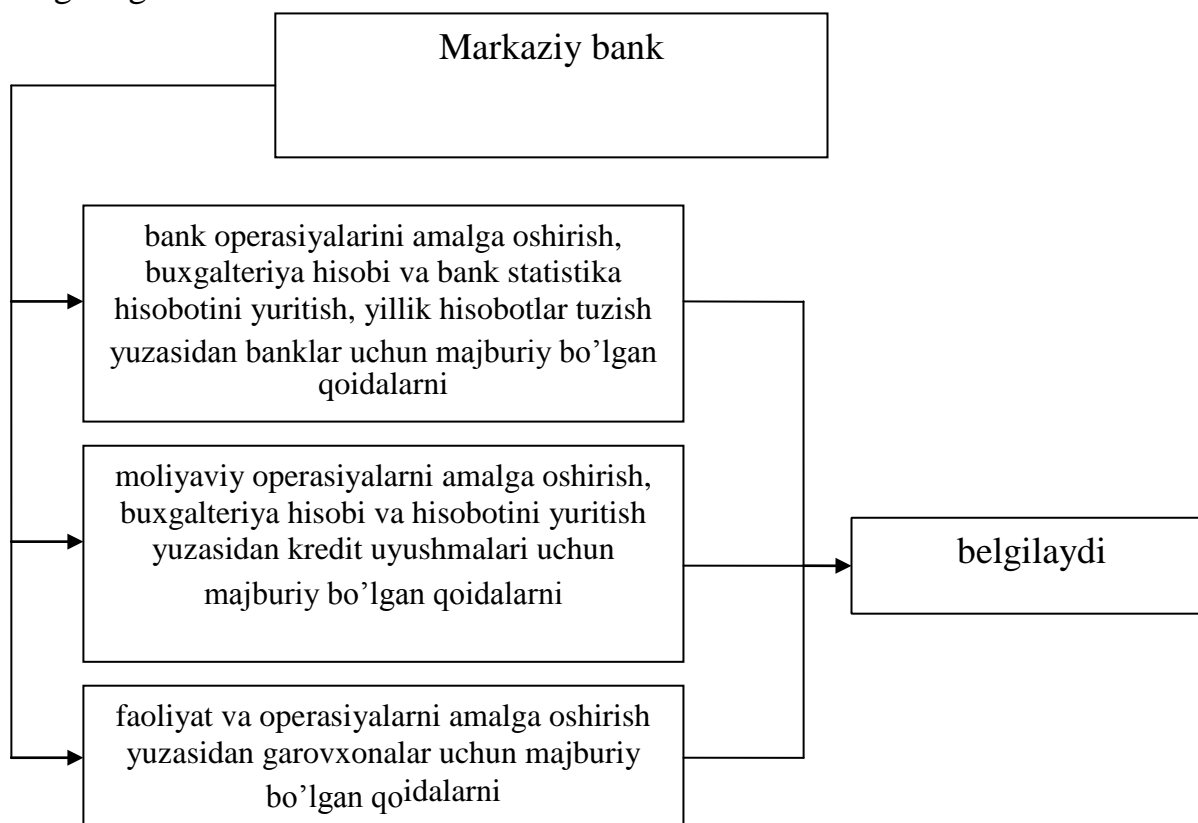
Markaziy bank

bank operasiyalarini amalga oshirish, buxgalteriya hisobi va bank statistika hisobotini yuritish, yillik hisobotlar tuzish yuzasidan banklar uchun majburiy bo'lgan qoidalarni

moliyaviy operasiyalarni amalga oshirish, buxgalteriya hisobi va hisobotini yuritish yuzasidan kredit uyushmalari uchun majburiy bo'lgan qoidalarni

faoliyat va operasiyalarni amalga oshirish yuzasidan garovxonalar uchun majburiy bo'lgan qoidalarni

belgilaydi